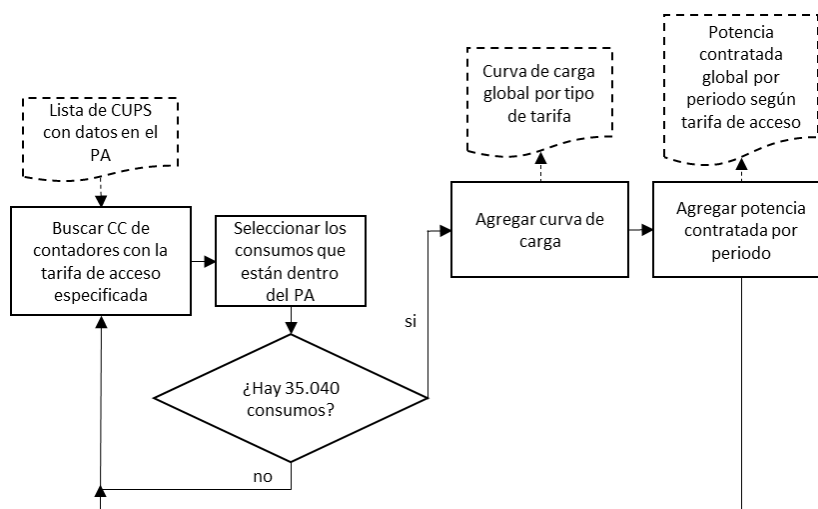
Lista de CUPS con datos en el PA

Buscar CC de contadores con la tarifa de acceso especificada

Seleccionar los consumos que están dentro del PA

¿Hay 35.040 consumos?

si

no

Curva de carga global por tipo de tarifa

Agregar curva de carga

Potencia contratada global por periodo según tarifa de acceso

Agregar potencia contratada por periodo